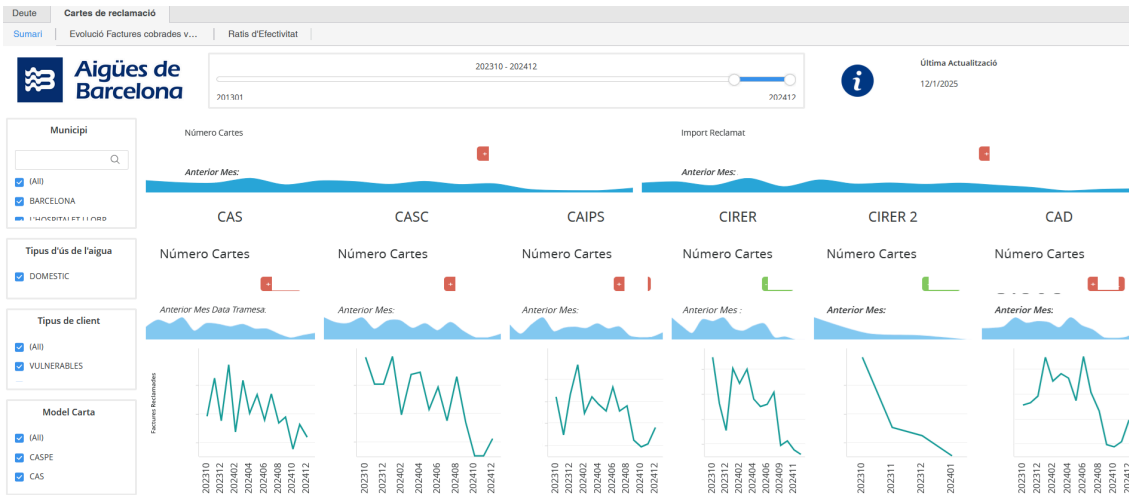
Deute | Cartes de reclamació

Sumari | Evolució Factures cobrades v... | Ratis d'Efectivitat

Aigües de Barcelona

202310 - 202412

201301

202412

Última Actualització
12/1/2025

Municipi
(All)
BARCELONA
L'HOSPITALET LLOBR

Tipus d'ús de l'aigua
DOMESTIC

Tipus de client
(All)
VULNERABLES

Model Carta
(All)
CASPE
CAS

Número Cartes
+
Anterior Mes:

Import Reclamat
+
Anterior Mes:

CAS
Número Cartes
+
Anterior Mes Data Tramesa:

CASC
Número Cartes
+
Anterior Mes:

CAIPS
Número Cartes
+
Anterior Mes:

CIRER
Número Cartes
Anterior Mes :

CIRER 2
Número Cartes
Anterior Mes:

CAD
Número Cartes
+
Anterior Mes:

Factures Reclamades

202310 202312 202402 202404 202406 202408 202410 202412
202310 202312 202402 202404 202406 202408 202410 202412
202310 202312 202402 202404 202406 202408 202410 202412
202310 202312 202402 202404 202406 202409 202411
202310 202311 202312 202401
202310 202312 202402 202404 202406 202408 202410 202412